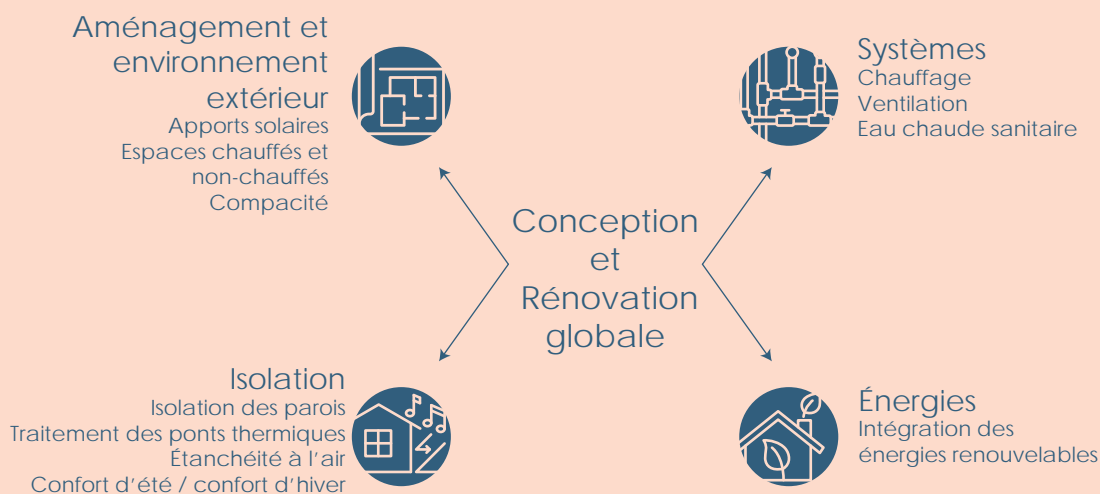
Aménagement et environnement extérieur
Apports solaires
Espaces chauffés et non-chauffés
Compacité

Systèmes
Chauffage
Ventilation
Eau chaude sanitaire

Conception et Rénovation globale

Isolation
Isolation des parois
Traitement des ponts thermiques
Étanchéité à l'air
Confort d'été / confort d'hiver

Énergies
Intégration des énergies renouvelables